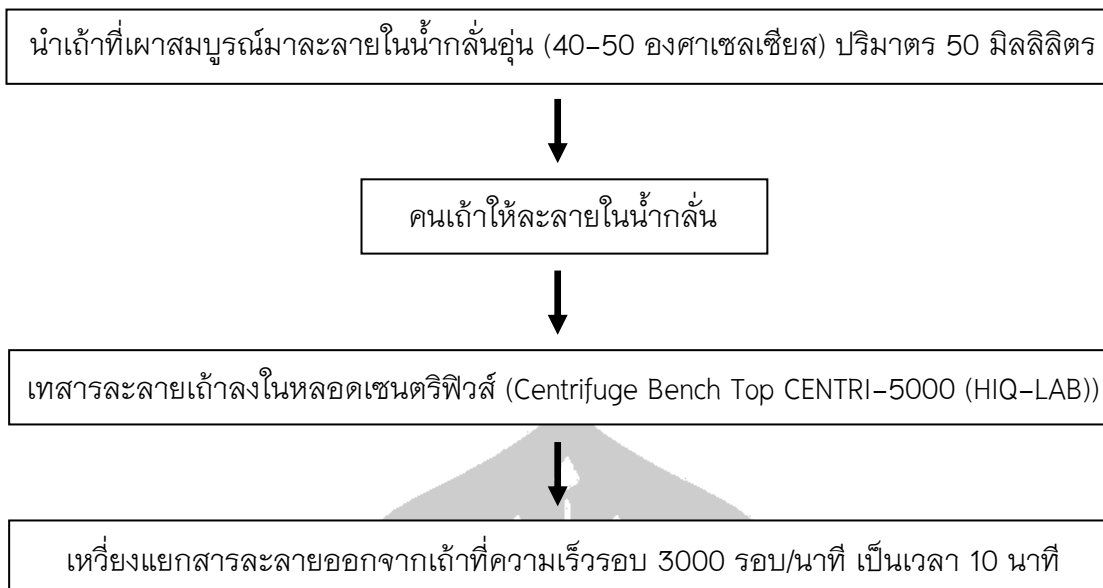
นำเถ้าที่เผาสมบูรณ์มาละลายในน้ำกลั่นอุ่น (40–50 องศาเซลเซียส) ปริมาตร 50 มิลลิลิตร

คนเถ้าให้ละลายในน้ำกลั่น

เทสารละลายเถ้าลงในหลอดเซนตริฟิวส์ (Centrifuge Bench Top CENTRI–5000 (HIQ–LAB))

เหวี่ยงแยกสารละลายออกจากเถ้าที่ความเร็วรอบ 3000 รอบ/นาที เป็นเวลา 10 นาที